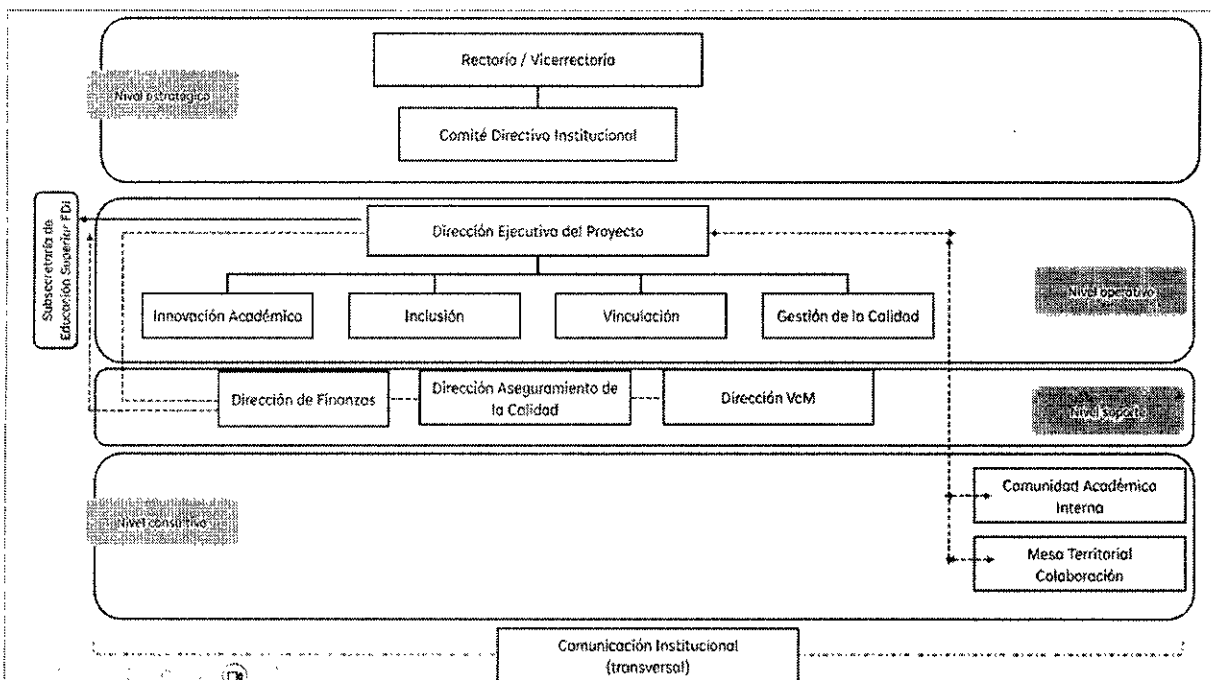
Nivel estratégico

Rectoría / Vicerrectoría

Comité Directivo Institucional

Subsecretaría de Educación Superior FDI

Dirección Ejecutiva del Proyecto

Nivel operativo

Innovación Académica

Inclusión

Vinculación

Gestión de la Calidad

Dirección de Finanzas

Dirección Aseguramiento de la Calidad

Dirección VcM

Nivel soporte

Nivel consultivo

Comunidad Académica Interna

Mesa Territorial Colaboración

Comunicación Institucional (transversal)